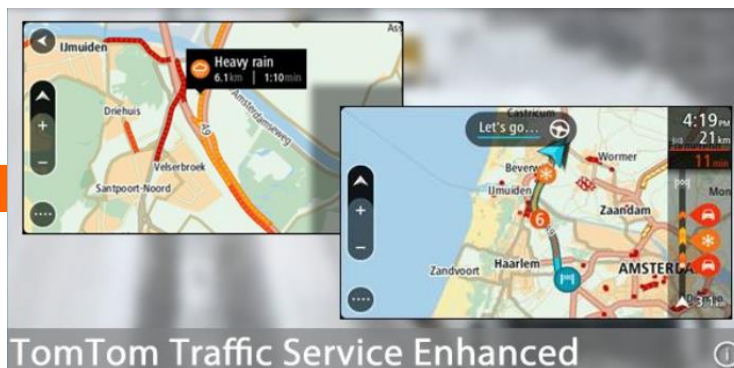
IJmuiden
Heavy rain
6.1km | 1:10min
Driehuis
Amsterdamseweg
Velserbroek
Santpoort-Noord
Ass
Let's go...
Castricum
4:19PM
21km
11min
Beverwijk
Wormer
IJmuiden
Zaandam
6
Zandvoort
Haarlem
AMSTERDA
TomTom Traffic Service Enhanced